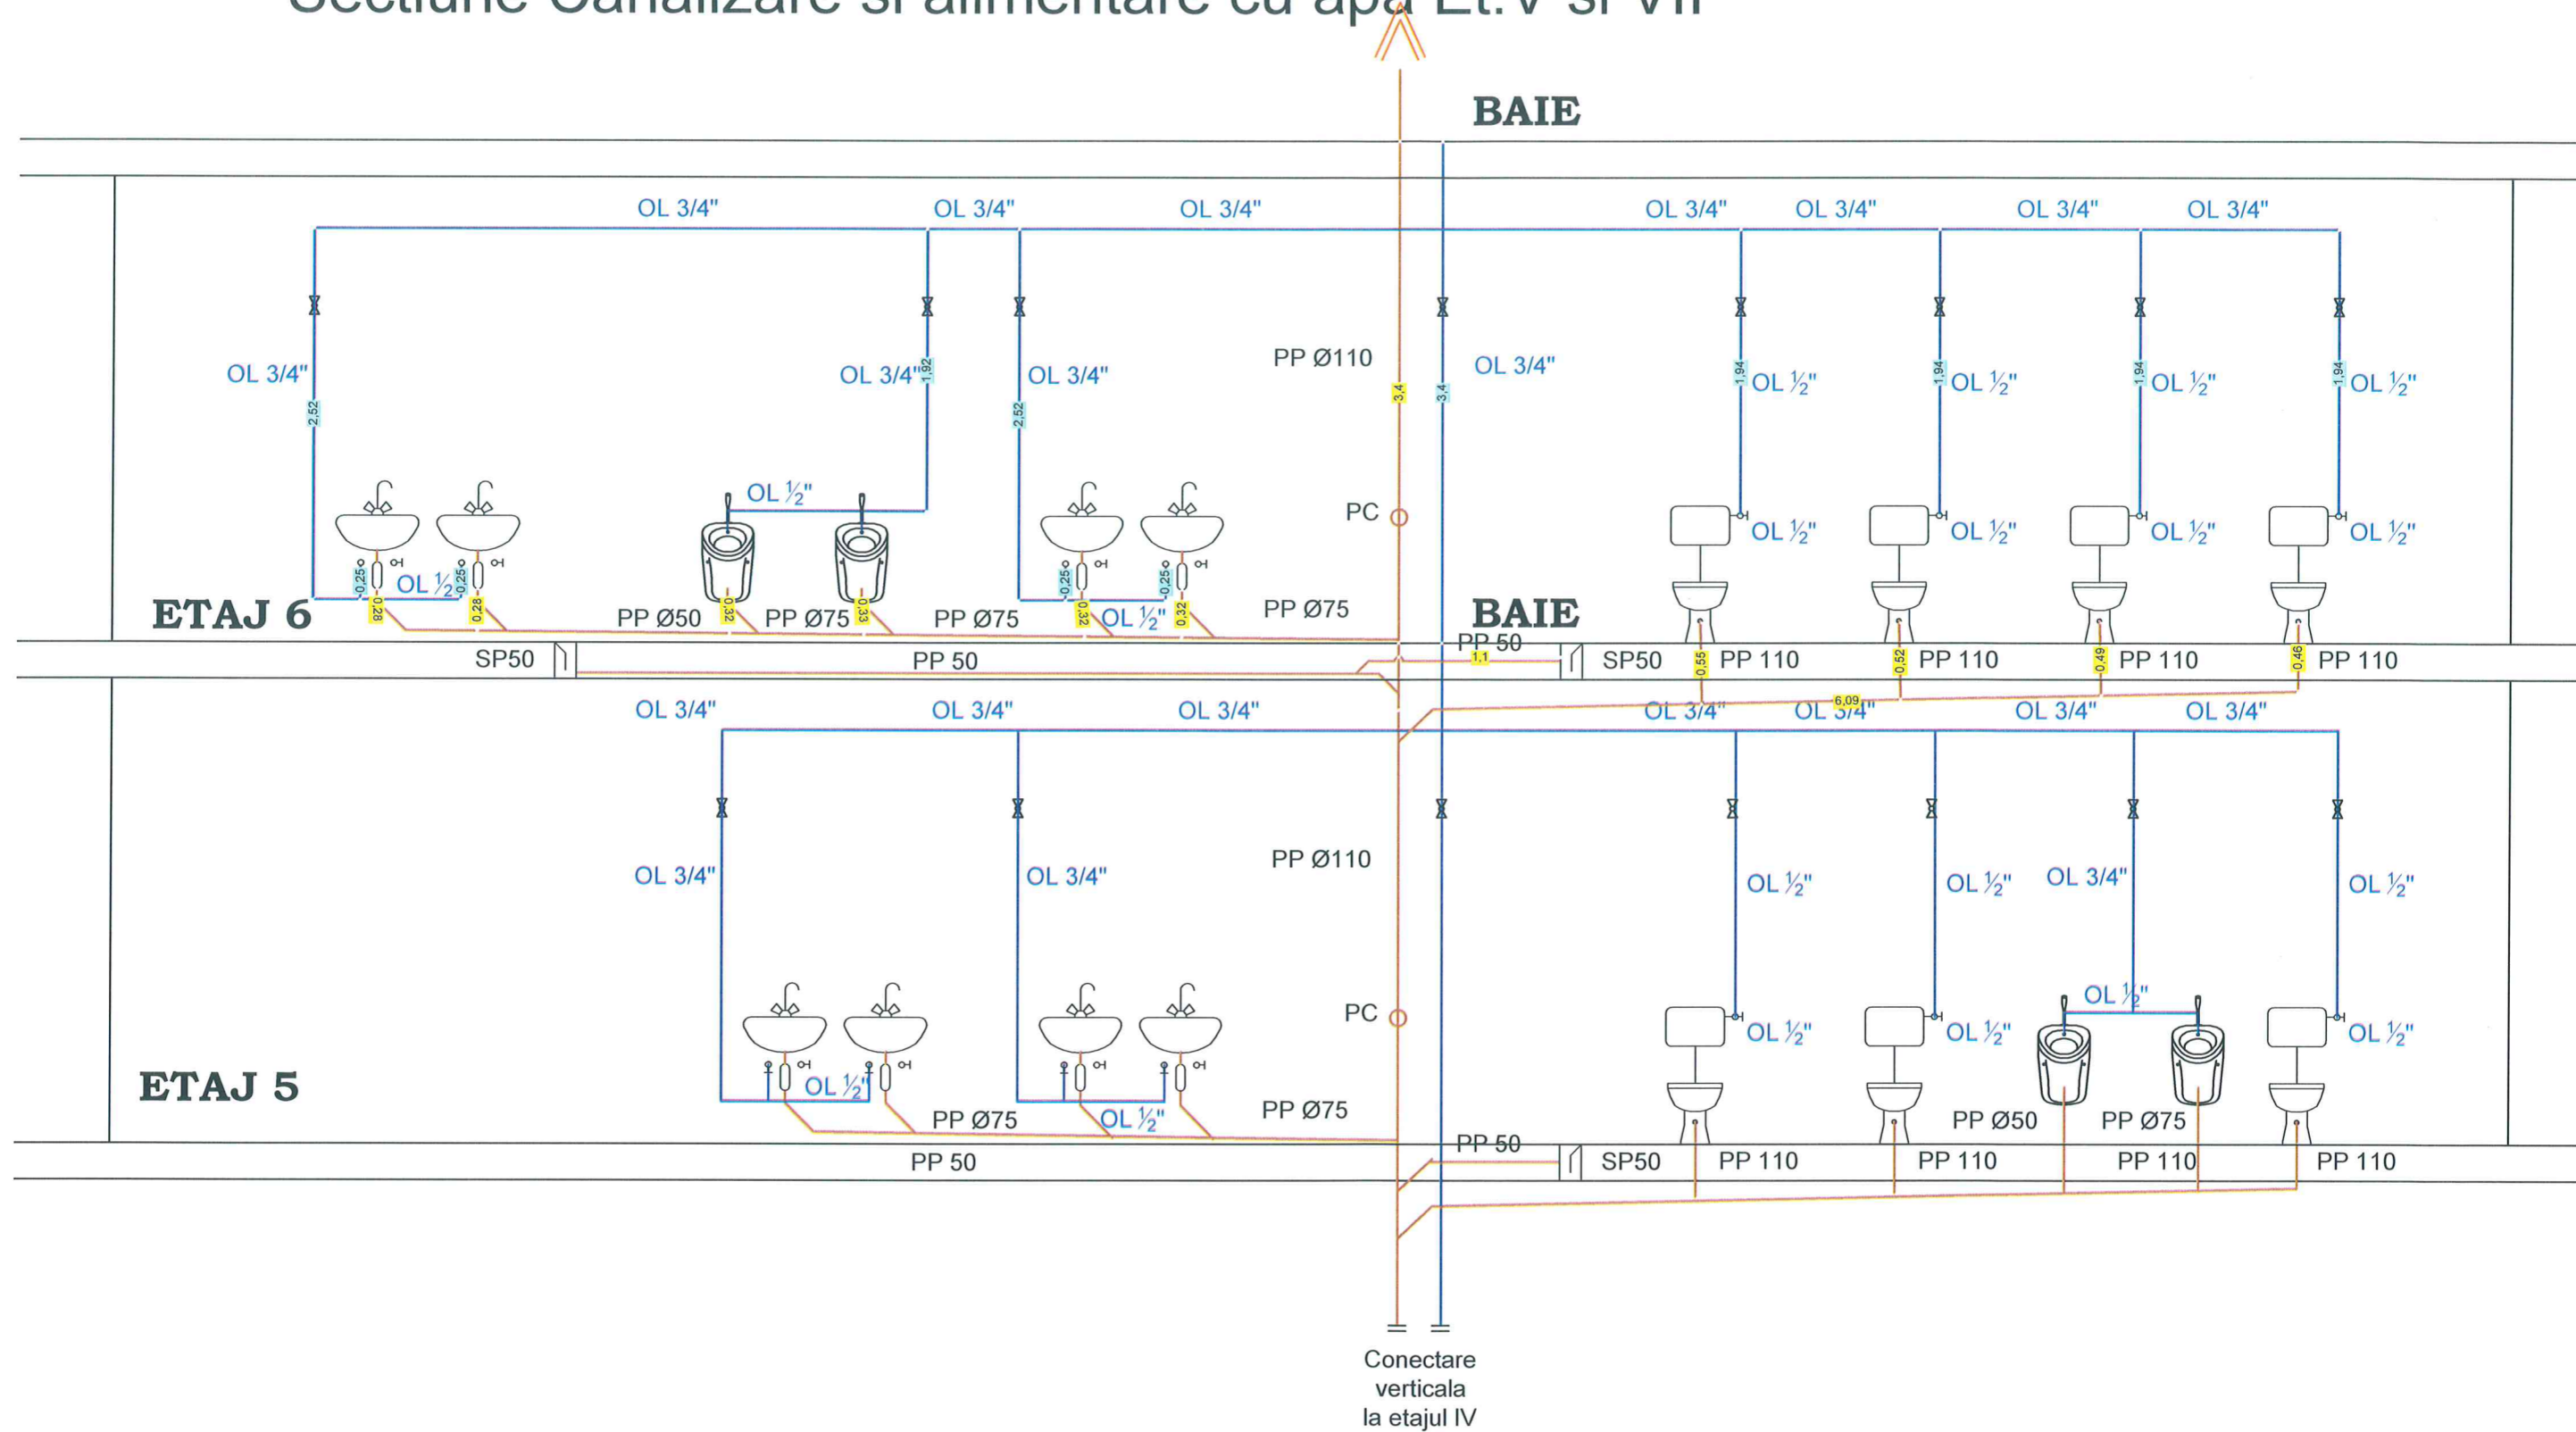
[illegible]

BAIE

OL 3/4" OL 3/4" OL 3/4" OL 3/4" OL 3/4" OL 3/4" OL 3/4"

OL 3/4" 2,52 OL 3/4" 1,92 OL 3/4" 2,52 PP Ø110 3,4 3,4 OL 3/4" 1,94 OL ½" 1,94 OL ½" 1,94 OL ½" 1,94 OL ½"

OL ½" PC OL ½" OL ½" OL ½" OL ½"

ETAJ 6 0,25 0,28 OL ½ 0,25 0,28 PP Ø50 0,32 PP Ø75 0,33 PP Ø75 0,25 0,32 OL ½" 0,25 0,32 PP Ø75 BAIE

SP50 PP 50 PP 50 1,1 SP50 0,55 PP 110 0,52 PP 110 0,49 PP 110 0,46 PP 110

OL 3/4" OL 3/4" OL 3/4" OL 3/4" OL 3/4" 6,09 OL 3/4" OL 3/4"

OL 3/4" OL 3/4" PP Ø110 OL ½" OL ½" OL 3/4" OL ½"

PC OL ½" OL ½" OL ½" OL ½" OL ½"

ETAJ 5 OL ½" PP Ø75 OL ½" PP Ø75 PP Ø50 PP Ø75

PP 50 PP 50 SP50 PP 110 PP 110 PP 110 PP 110

Conectare verticala la etajul IV